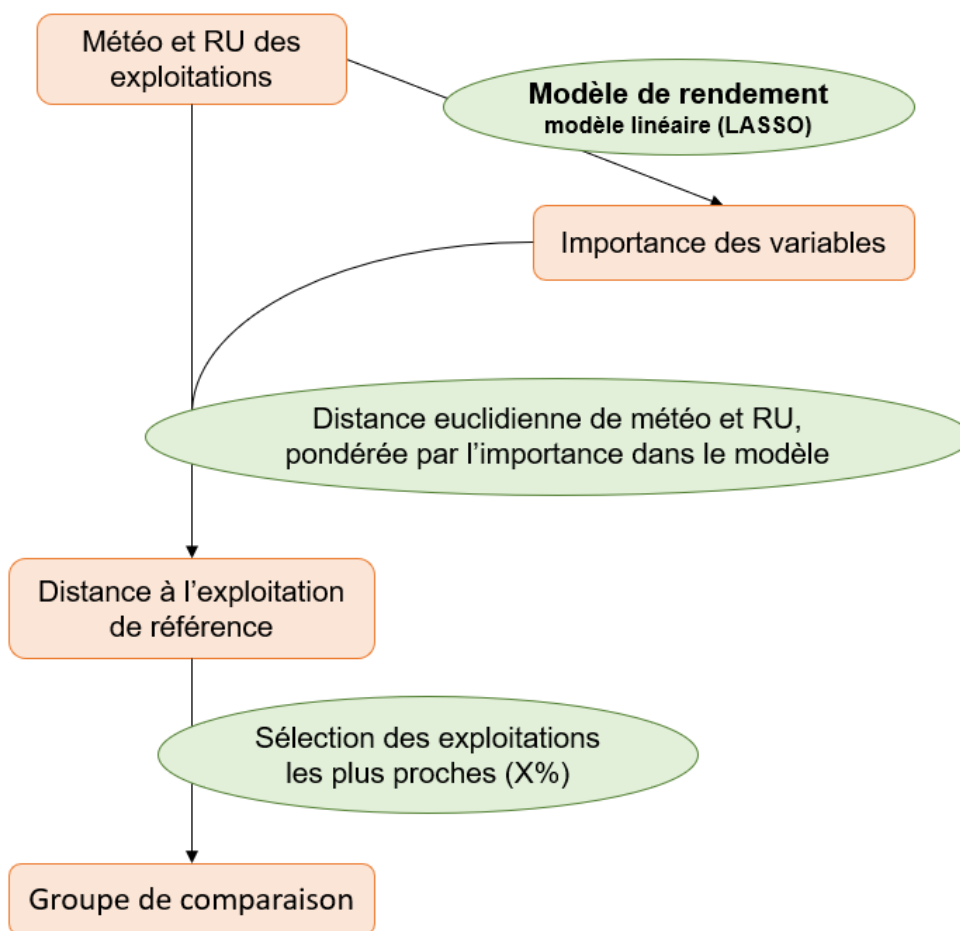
Météo et RU des exploitations

**Modèle de rendement**
**modèle linéaire (LASSO)**

Importance des variables

Distance euclidienne de météo et RU, pondérée par l'importance dans le modèle

Distance à l'exploitation de référence

Sélection des exploitations les plus proches (X%)

Groupe de comparaison